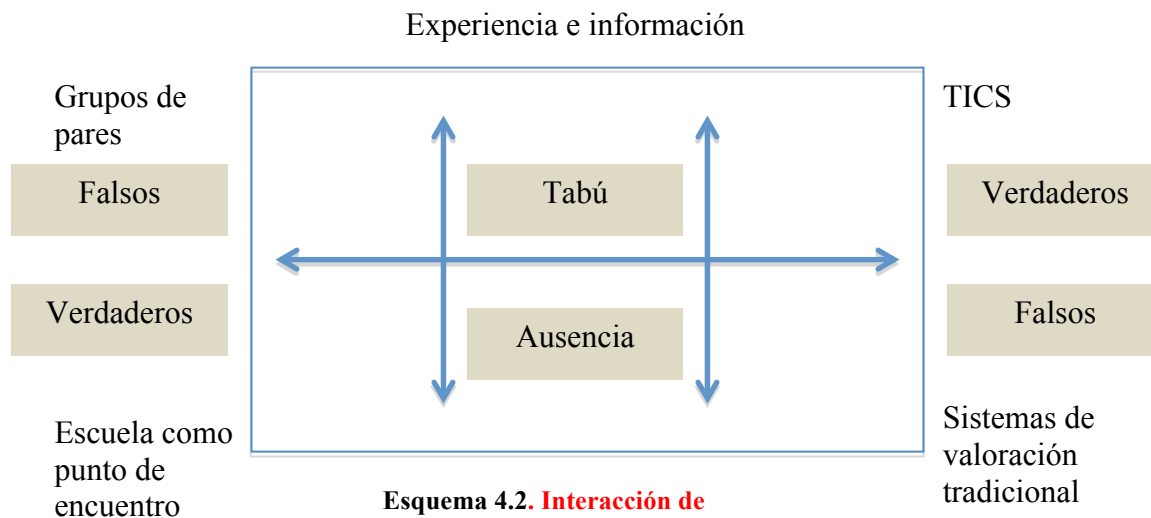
Experiencia e información

Grupos de pares

TICS

Falsos

Tabú

Verdaderos

Verdaderos

Falsos

Ausencia

Escuela como punto de encuentro

Sistemas de valoración tradicional

Esquema 4.2. Interacción de